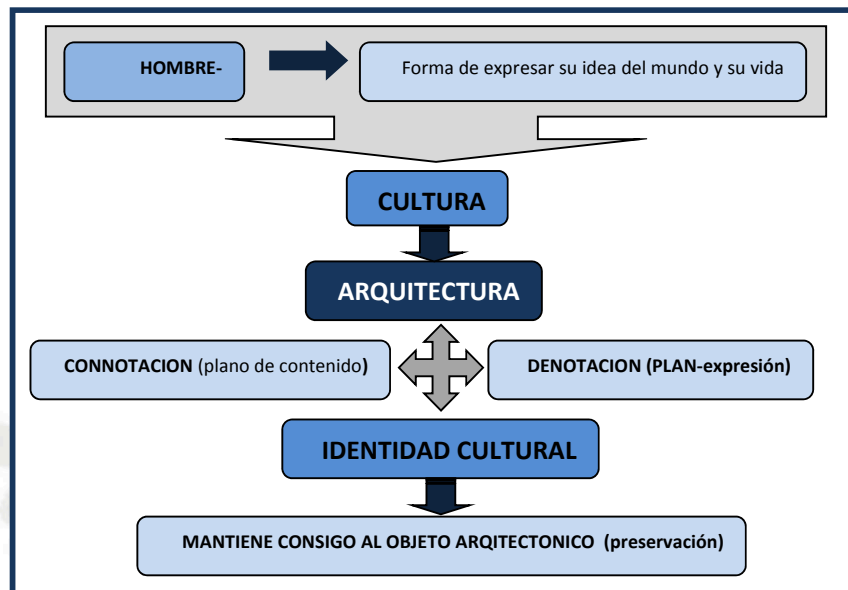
HOMBRE-

Forma de expresar su idea del mundo y su vida

CULTURA

ARQUITECTURA

CONNOTACION (plano de contenido)

DENOTACION (PLAN-expresión)

IDENTIDAD CULTURAL

MANTIENE CONSIGO AL OBJETO ARQITECTONICO (preservación)